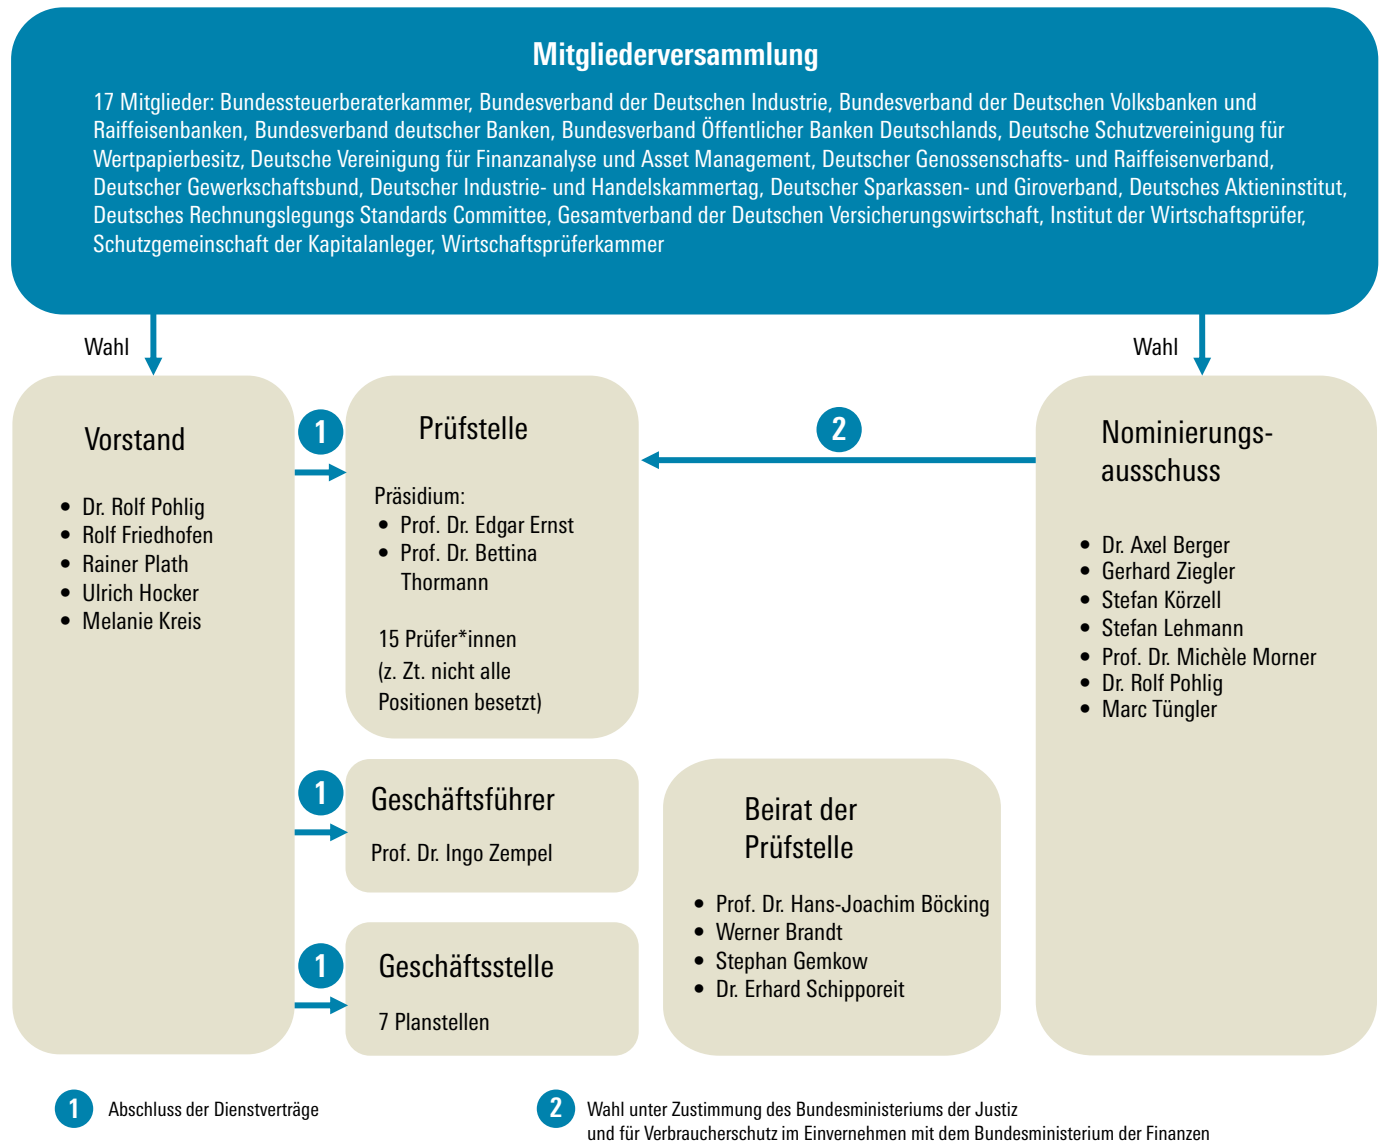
Mitgliederversammlung

17 Mitglieder: Bundessteuerberaterkammer, Bundesverband der Deutschen Industrie, Bundesverband der Deutschen Volksbanken und Raiffeisenbanken, Bundesverband deutscher Banken, Bundesverband Öffentlicher Banken Deutschlands, Deutsche Schutzvereinigung für Wertpapierbesitz, Deutsche Vereinigung für Finanzanalyse und Asset Management, Deutscher Genossenschafts- und Raiffeisenverband, Deutscher Gewerkschaftsbund, Deutscher Industrie- und Handelskammertag, Deutscher Sparkassen- und Giroverband, Deutsches Aktieninstitut, Deutsches Rechnungslegungs Standards Committee, Gesamtverband der Deutschen Versicherungswirtschaft, Institut der Wirtschaftsprüfer, Schutzgemeinschaft der Kapitalanleger, Wirtschaftsprüferkammer

Wahl

Wahl

Vorstand

- Dr. Rolf Pohlig
- Rolf Friedhofen
- Rainer Plath
- Ulrich Hocker
- Melanie Kreis

1

Prüfstelle

Präsidium:
- Prof. Dr. Edgar Ernst
- Prof. Dr. Bettina Thormann

15 Prüfer*innen
(z. Zt. nicht alle Positionen besetzt)

2

Nominierungsausschuss

- Dr. Axel Berger
- Gerhard Ziegler
- Stefan Körzell
- Stefan Lehmann
- Prof. Dr. Michèle Morner
- Dr. Rolf Pohlig
- Marc Tüngler

1

Geschäftsführer

Prof. Dr. Ingo Zempel

Beirat der Prüfstelle

- Prof. Dr. Hans-Joachim Böcking
- Werner Brandt
- Stephan Gemkow
- Dr. Erhard Schipporeit

1

Geschäftsstelle

7 Planstellen

1 Abschluss der Dienstverträge

2 Wahl unter Zustimmung des Bundesministeriums der Justiz und für Verbraucherschutz im Einvernehmen mit dem Bundesministerium der Finanzen